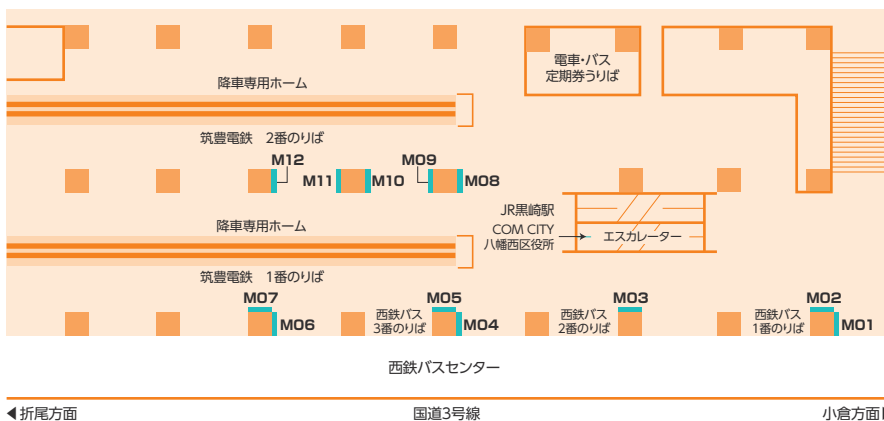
電車・バス
定期券うりば

降車専用ホーム

筑豊電鉄　2番のりば

M12
M11
M10
M09
M08

JR黒崎駅
COM CITY
八幡西区役所

エスカレーター

降車専用ホーム

筑豊電鉄　1番のりば

M07
M06
M05
西鉄バス
3番のりば
M04
西鉄バス
2番のりば
M03
西鉄バス
1番のりば
M02
M01

西鉄バスセンター

◀折尾方面
国道3号線
小倉方面